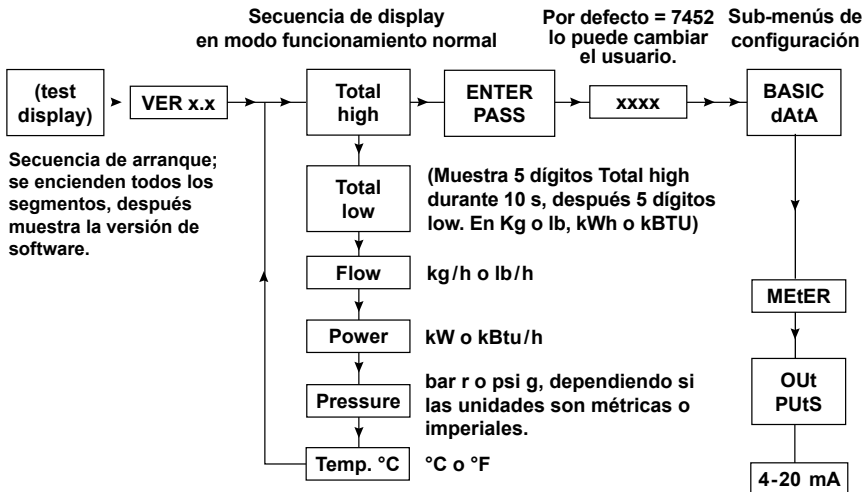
Secuencia de display
en modo funcionamiento normal

Por defecto = 7452
lo puede cambiar
el usuario.

Sub-menús de
configuración

(test
display)

VER x.x

Total
high

ENTER
PASS

xxxx

BASIC
dAtA

Secuencia de arranque; se encienden todos los segmentos, después muestra la versión de software.

Total
low

(Muestra 5 dígitos Total high durante 10 s, después 5 dígitos low. En Kg o lb, kWh o kBTU)

Flow

kg/h o lb/h

Power

kW o kBtu/h

Pressure

bar r o psi g, dependiendo si las unidades son métricas o imperiales.

Temp. °C

°C o °F

MEtER

OUt
PUtS

4-20 mA